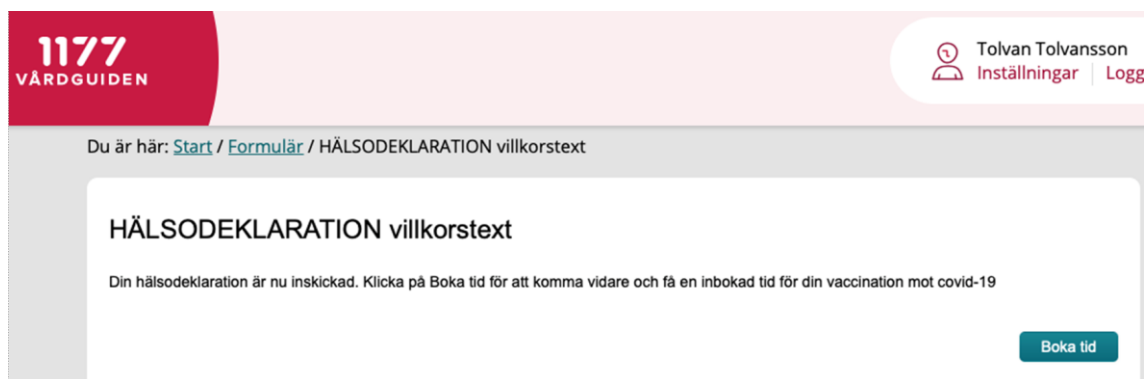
1177
VÅRDGUIDEN

Tolvan Tolvansson
Inställningar | Logg

Du är här: Start / Formulär / HÄLSODEKLARATION villkorstext

HÄLSODEKLARATION villkorstext

Din hälsodeklaration är nu inskickad. Klicka på Boka tid för att komma vidare och få en inbokad tid för din vaccination mot covid-19

Boka tid